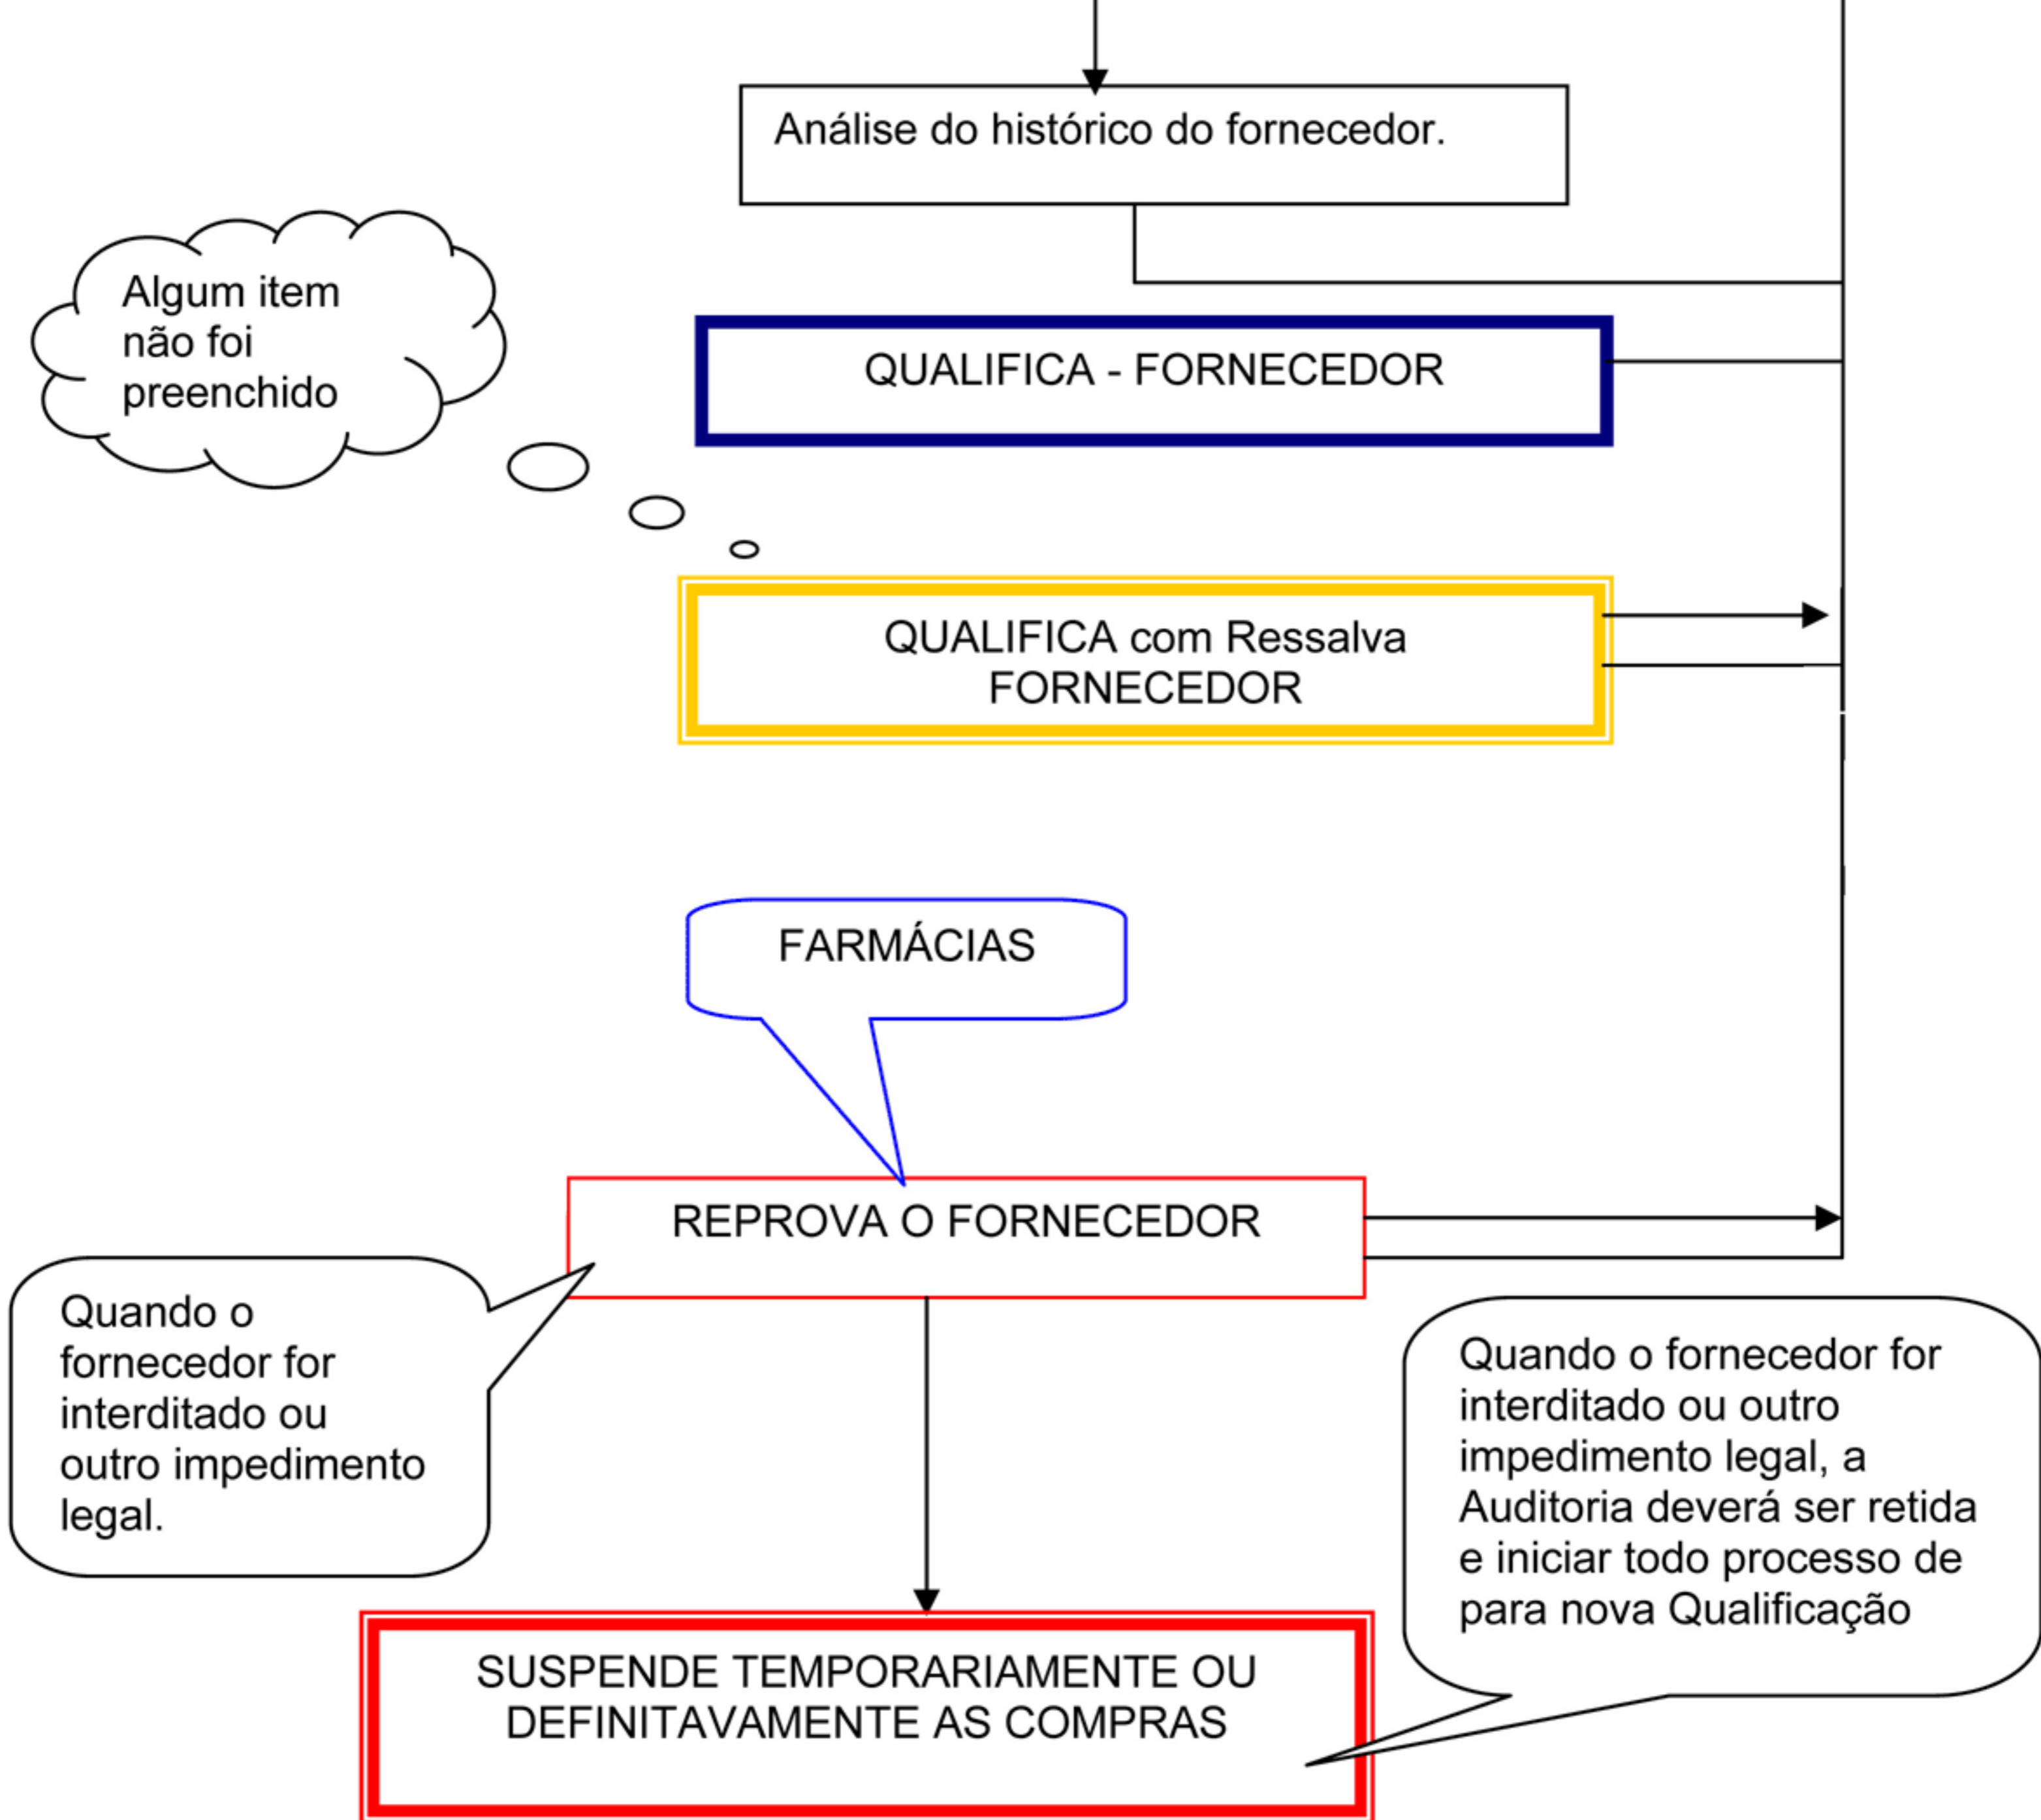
Análise do histórico do fornecedor.

Algum item não foi preenchido

QUALIFICA - FORNECEDOR

QUALIFICA com Ressalva FORNECEDOR

FARMÁCIAS

REPROVA O FORNECEDOR

Quando o fornecedor for interditado ou outro impedimento legal.

Quando o fornecedor for interditado ou outro impedimento legal, a Auditoria deverá ser retida e iniciar todo processo de para nova Qualificação

SUSPENDE TEMPORARIAMENTE OU DEFINITAVAMENTE AS COMPRAS